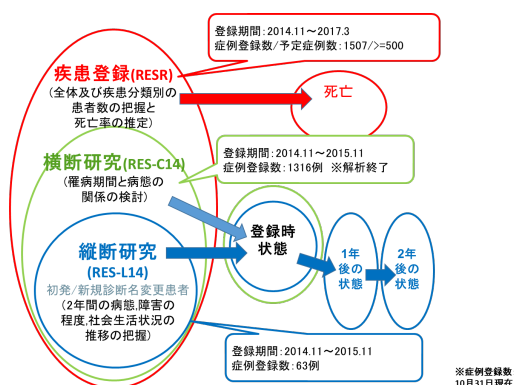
登録期間：2014.11～2017.3
症例登録数/予定症例数：1507/>=500

疾患登録(RESR)
（全体及び疾患分類別の患者数の把握と死亡率の推定）

死亡

登録期間：2014.11～2015.11
症例登録数：1316例　※解析終了

横断研究(RES-C14)
（罹病期間と病態の関係の検討）

登録時状態

1年後の状態

2年後の状態

縦断研究
(RES-L14)
初発/新規診断名変更患者
（2年間の病態,障害の程度,社会生活状況の推移の把握）

登録期間：2014.11～2015.11
症例登録数：63例

※症例登録数
10月31日現在